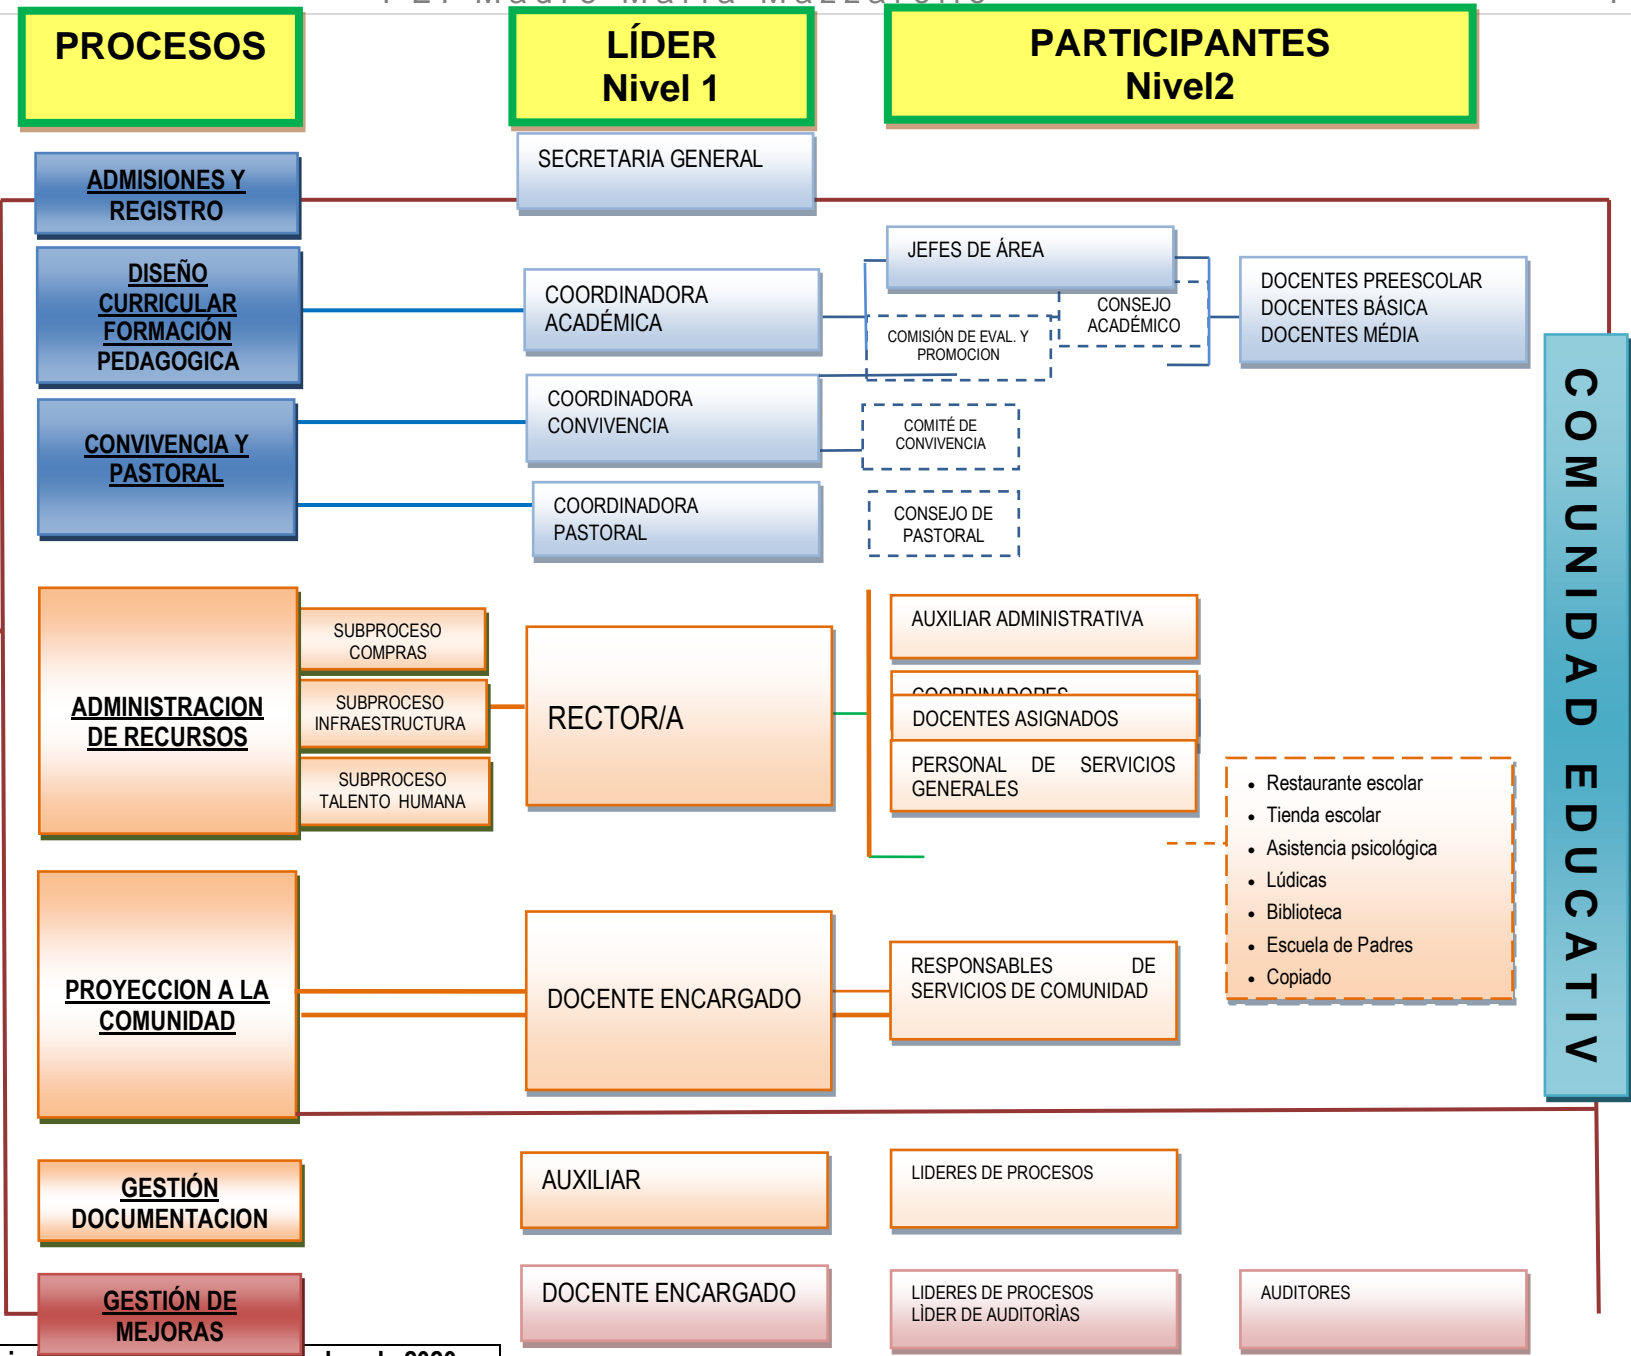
PEI Madre María Mazzarello

PROCESOS

LÍDER
Nivel 1

PARTICIPANTES
Nivel2

SECRETARIA GENERAL

ADMISIONES Y REGISTRO

JEFES DE ÁREA

DISEÑO CURRICULAR FORMACIÓN PEDAGOGICA

COORDINADORA ACADÉMICA

CONSEJO ACADÉMICO

COMISIÓN DE EVAL. Y PROMOCION

DOCENTES PREESCOLAR
DOCENTES BÁSICA
DOCENTES MÉDIA

CONVIVENCIA Y PASTORAL

COORDINADORA CONVIVENCIA

COMITÉ DE CONVIVENCIA

COORDINADORA PASTORAL

CONSEJO DE PASTORAL

COMUNIDAD EDUCATIV

ADMINISTRACION DE RECURSOS

SUBPROCESO COMPRAS

SUBPROCESO INFRAESTRUCTURA

SUBPROCESO TALENTO HUMANA

RECTOR/A

AUXILIAR ADMINISTRATIVA

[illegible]

DOCENTES ASIGNADOS

PERSONAL DE SERVICIOS GENERALES

• Restaurante escolar
• Tienda escolar
• Asistencia psicológica
• Lúdicas
• Biblioteca
• Escuela de Padres
• Copiado

PROYECCION A LA COMUNIDAD

DOCENTE ENCARGADO

RESPONSABLES DE SERVICIOS DE COMUNIDAD

GESTIÓN DOCUMENTACION

AUXILIAR

LIDERES DE PROCESOS

GESTIÓN DE MEJORAS

DOCENTE ENCARGADO

LIDERES DE PROCESOS
LÍDER DE AUDITORÍAS

AUDITORES

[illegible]